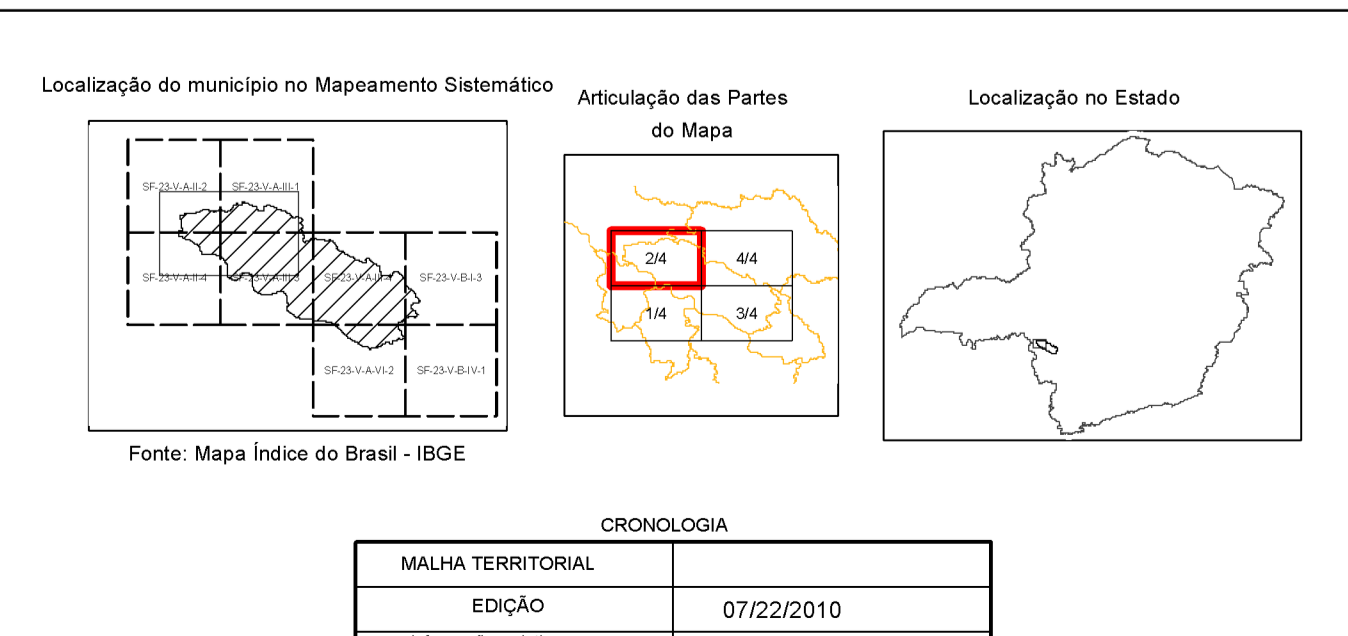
Localização do município no Mapeamento Sistemático

SF-23-V-A-II-2
SF-23-V-A-III-1
SF-23-V-A-II-4
SF-23-V-A-III-3
SF-23-V-A-III-4
SF-23-V-B-I-3
SF-23-V-A-VI-2
SF-23-V-B-IV-1

Fonte: Mapa Índice do Brasil - IBGE

Articulação das Partes do Mapa

2/4
4/4
1/4
3/4

Localização no Estado

CRONOLOGIA

| MALHA TERRITORIAL | |
|---|---|
| EDIÇÃO | 07/22/2010 |
| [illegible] | |